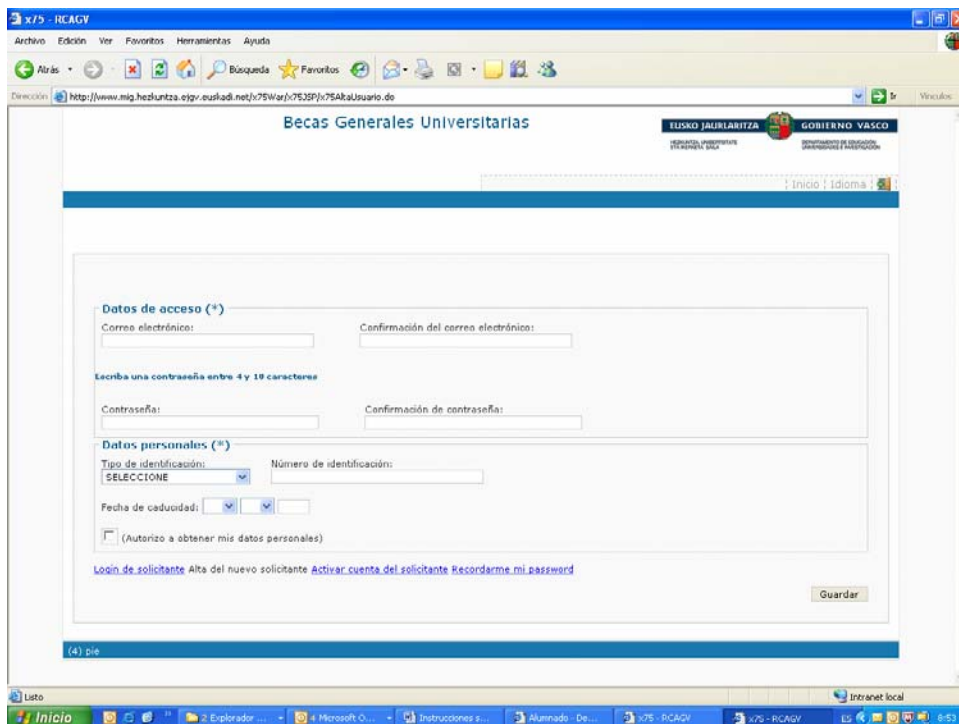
x75 - RCAGV

Archivo Edición Ver Favoritos Herramientas Ayuda

Atrás Búsqueda Favoritos

Dirección http://www.mig.hezkuntza.ejgv.euskadi.net/x75War/x75JSP/x75AltaUsuario.do Ir Vínculos

Becas Generales Universitarias

EUSKO JAURLARITZA GOBIERNO VASCO

HEZKUNTZA, UNIBERTSITATE ETA IKERKETA SAILA DEPARTAMENTO DE EDUCACIÓN, UNIVERSIDADES E INVESTIGACIÓN

Inicio | Idioma

Datos de acceso (*)

Correo electrónico:

Confirmación del correo electrónico:

Escriba una contraseña entre 4 y 10 caracteres

Contraseña:

Confirmación de contraseña:

Datos personales (*)

Tipo de identificación:

SELECCIONE

Número de identificación:

Fecha de caducidad:

(Autorizo a obtener mis datos personales)

Login de solicitante Alta del nuevo solicitante Activar cuenta del solicitante Recordarme mi password

Guardar

(4) pie

Listo

Intranet local

Inicio 2 Explorador ... 4 Microsoft O... Instrucciones s... Alumnado - De... x75 - RCAGV x75 - RCAGV ES 8:53